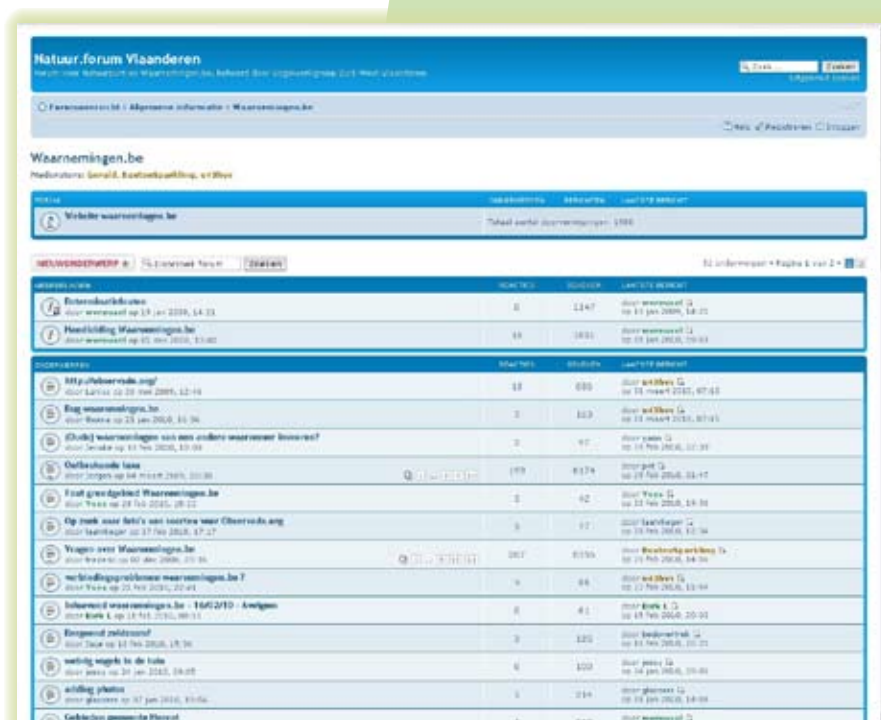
Natuur.forum Vlaanderen

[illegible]

Zoeken

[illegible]

Forumoverzicht ‹ Algemene informatie ‹ Waarnemingen.be

Help Registreren Inloggen

Waarnemingen.be

Moderators: Gerald, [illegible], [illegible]

| FORUM | ONDERWERPEN | BERICHTEN | LAATSTE BERICHT |
|---|---|---|---|
| Website waarnemingen.be | Totaal aantal doorverwijzingen: 1588 | | |

NIEUW ONDERWERP | Doorzoek forum | Zoeken

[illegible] onderwerpen • Pagina 1 van 2 • 1 2

| MEDEDELINGEN | REACTIES | GELEZEN | LAATSTE BERICHT |
|---|---|---|---|
| Determinatiefoto's door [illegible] op 19 jan 2009, 14:31 | 0 | 1147 | door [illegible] op 19 jan 2009, 14:31 |
| Handleiding Waarnemingen.be door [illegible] | 10 | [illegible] | door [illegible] |

| ONDERWERPEN | REACTIES | GELEZEN | LAATSTE BERICHT |
|---|---|---|---|
| http://observado.org/ | 10 | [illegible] | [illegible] |
| Bug waarnemingen.be | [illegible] | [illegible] | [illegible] |
| (Oude) waarnemingen van een andere waarnemer invoeren? | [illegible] | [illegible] | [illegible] |
| Onbeduidende taxa | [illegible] | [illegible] | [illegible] |
| Fout grensgebied Waarnemingen.be | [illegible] | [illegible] | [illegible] |
| Op zoek naar foto's van soorten voor Observado.org | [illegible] | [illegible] | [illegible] |
| Vragen over Waarnemingen.be | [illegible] | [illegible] | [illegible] |
| verbindingsproblemen waarnemingen.be ? | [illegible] | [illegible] | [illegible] |
| Inbreng waarnemingen.be - 16/02/10 - Avelgem | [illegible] | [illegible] | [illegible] |
| Bespeurd zeldzaam? | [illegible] | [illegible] | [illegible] |
| wettig vogels in de tuin | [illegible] | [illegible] | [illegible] |
| wijzig photos | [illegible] | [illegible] | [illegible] |
| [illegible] | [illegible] | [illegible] | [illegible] |